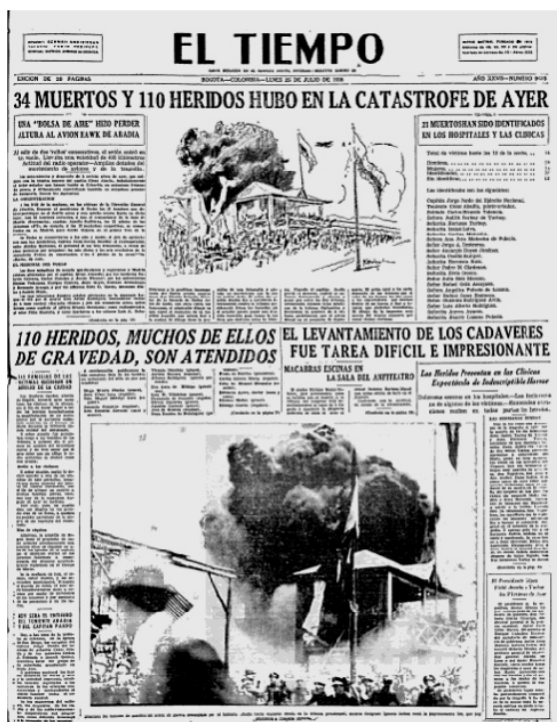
EL TIEMPO

EDICION DE 28 PAGINAS

BOGOTA—COLOMBIA—LUNES 25 DE JULIO DE 1938

AÑO XXVIII—NUMERO 9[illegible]

34 MUERTOS Y 110 HERIDOS HUBO EN LA CATASTROFE DE AYER

UNA "BOLSA DE AIRE" HIZO PERDER ALTURA AL AVION HAWK DE ABADIA

21 MUERTOS HAN SIDO IDENTIFICADOS EN LOS HOSPITALES Y LAS CLINICAS

110 HERIDOS, MUCHOS DE ELLOS DE GRAVEDAD, SON ATENDIDOS

EL LEVANTAMIENTO DE LOS CADAVERES FUE TAREA DIFICIL E IMPRESIONANTE

MACABRAS ESCENAS EN LA SALA DEL ANFITEATRO

Los Heridos Presentan en las Clínicas Espectáculo de Indescriptible Horror

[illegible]